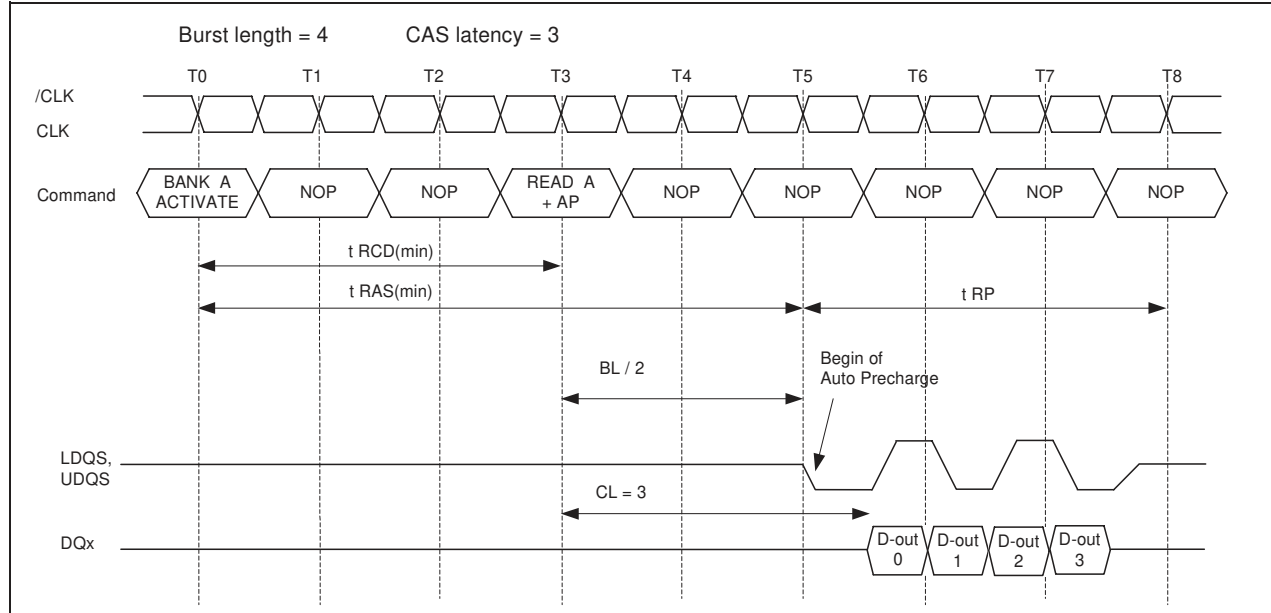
Burst length = 4 CAS latency = 3

T0 T1 T2 T3 T4 T5 T6 T7 T8

/CLK
CLK

Command BANK A ACTIVATE NOP NOP READ A + AP NOP NOP NOP NOP NOP

t RCD(min)

t RAS(min)

t RP

BL / 2

Begin of Auto Precharge

LDQS, UDQS

CL = 3

DQx D-out 0 D-out 1 D-out 2 D-out 3